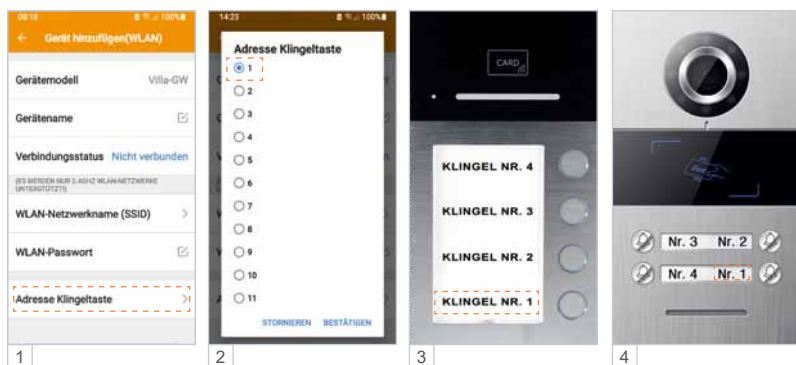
09:18 100%

← Gerät hinzufügen(WLAN)

Gerätemodell Villa-GW

Gerätename

Verbindungsstatus Nicht verbunden

(ES WERDEN NUR 2.4GHZ WLAN-NETZWERKE UNTERSTÜTZT!)

WLAN-Netzwerkname (SSID) >

WLAN-Passwort

Adresse Klingeltaste >

1

14:23 100%

Adresse Klingeltaste

1
2
3
4
5
6
7
8
9
10
11

STORNIEREN BESTÄTIGEN

2

CARD

KLINGEL NR. 4

KLINGEL NR. 3

KLINGEL NR. 2

KLINGEL NR. 1

3

Nr. 3 Nr. 2

Nr. 4 Nr. 1

4